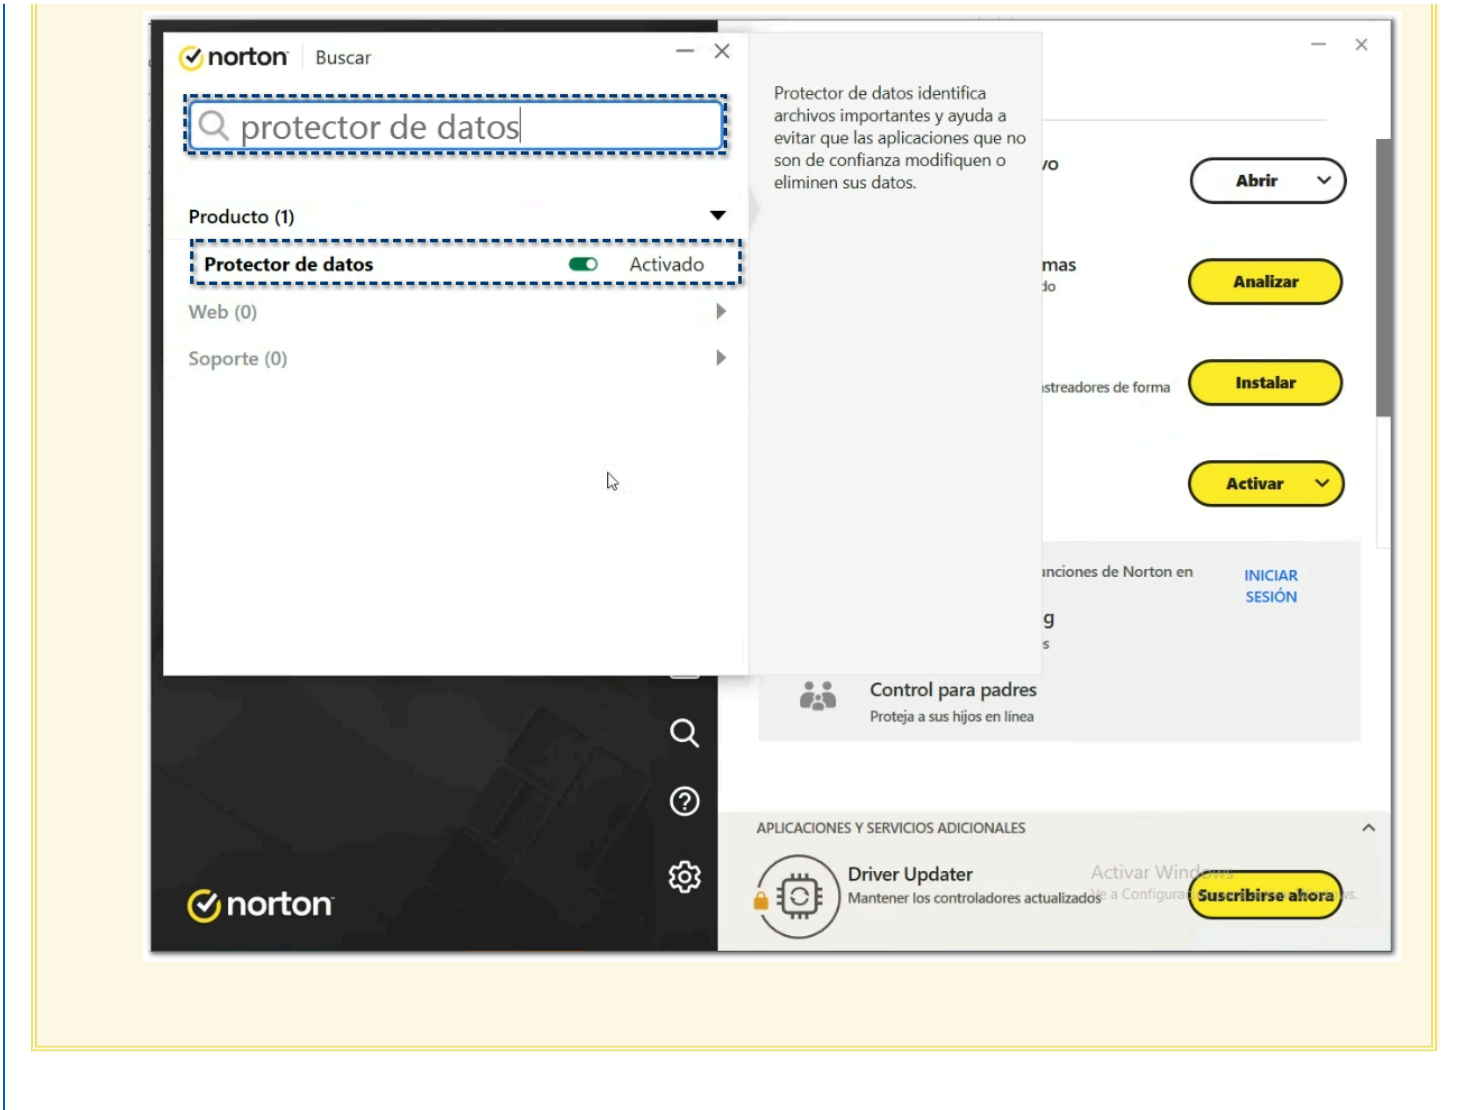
norton Buscar

protector de datos

Producto (1)

Protector de datos Activado

Web (0)

Soporte (0)

Protector de datos identifica archivos importantes y ayuda a evitar que las aplicaciones que no son de confianza modifiquen o eliminen sus datos.

vo

Abrir

mas
do

Analizar

astreadores de forma

Instalar

Activar

unciones de Norton en

INICIAR SESIÓN

g
s

Control para padres
Proteja a sus hijos en línea

norton

APLICACIONES Y SERVICIOS ADICIONALES

Driver Updater
Mantener los controladores actualizados

Activar Windows
Ve a Configuración para activar Windows.

Suscribirse ahora